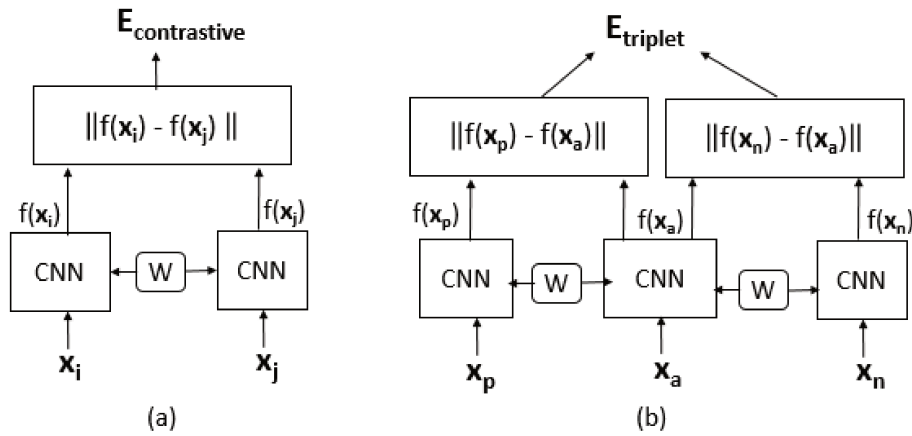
$\mathbf{E_{contrastive}}$

$||f(\mathbf{x_i}) - f(\mathbf{x_j})||$

$f(\mathbf{x_i})$

$f(\mathbf{x_j})$

CNN

W

CNN

$\mathbf{x_i}$

$\mathbf{x_j}$

(a)

$\mathbf{E_{triplet}}$

$||f(\mathbf{x_p}) - f(\mathbf{x_a})||$

$||f(\mathbf{x_n}) - f(\mathbf{x_a})||$

$f(\mathbf{x_p})$

$f(\mathbf{x_a})$

$f(\mathbf{x_n})$

CNN

W

CNN

W

CNN

$\mathbf{x_p}$

$\mathbf{x_a}$

$\mathbf{x_n}$

(b)